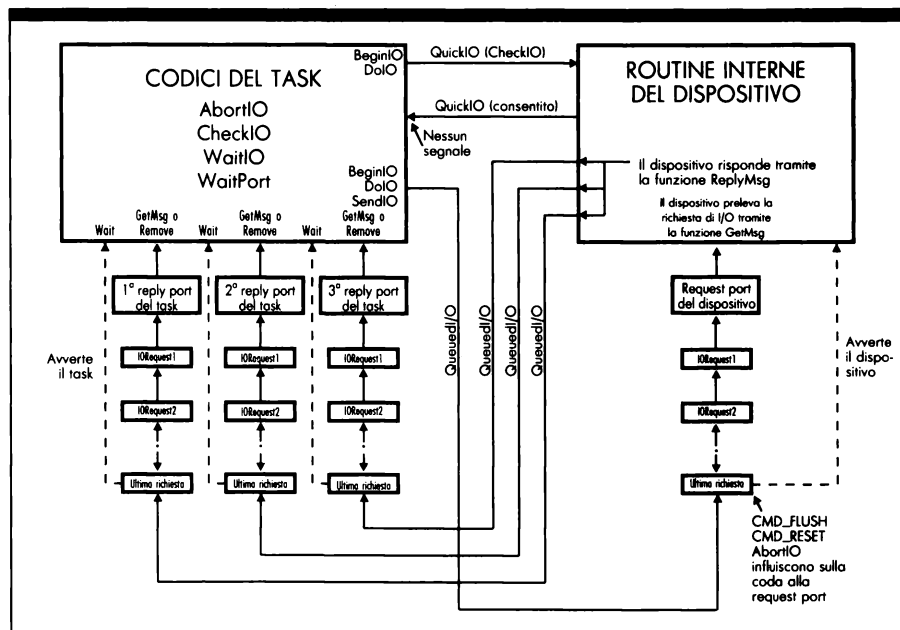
CODICI DEL TASK
AbortIO
CheckIO
WaitIO
WaitPort

BeginIO
DoIO

QuickIO (CheckIO)

QuickIO (consentito)

Nessun segnale

BeginIO
DoIO
SendIO

ROUTINE INTERNE DEL DISPOSITIVO

Il dispositivo risponde tramite la funzione ReplyMsg

Il dispositivo preleva la richiesta di I/O tramite la funzione GetMsg

Wait
GetMsg o Remove
Wait
GetMsg o Remove
Wait
GetMsg o Remove

1° reply port del task
2° reply port del task
3° reply port del task

Avverte il task

IORequest1
IORequest2
Ultima richiesta

IORequest1
IORequest2
Ultima richiesta

IORequest1
IORequest2
Ultima richiesta

QueuedI/O
QueuedI/O
QueuedI/O
QueuedI/O

Request port del dispositivo
IORequest1
IORequest2
Ultima richiesta

Avverte il dispositivo

CMD_FLUSH
CMD_RESET
AbortIO
influiscono sulla coda alla request port